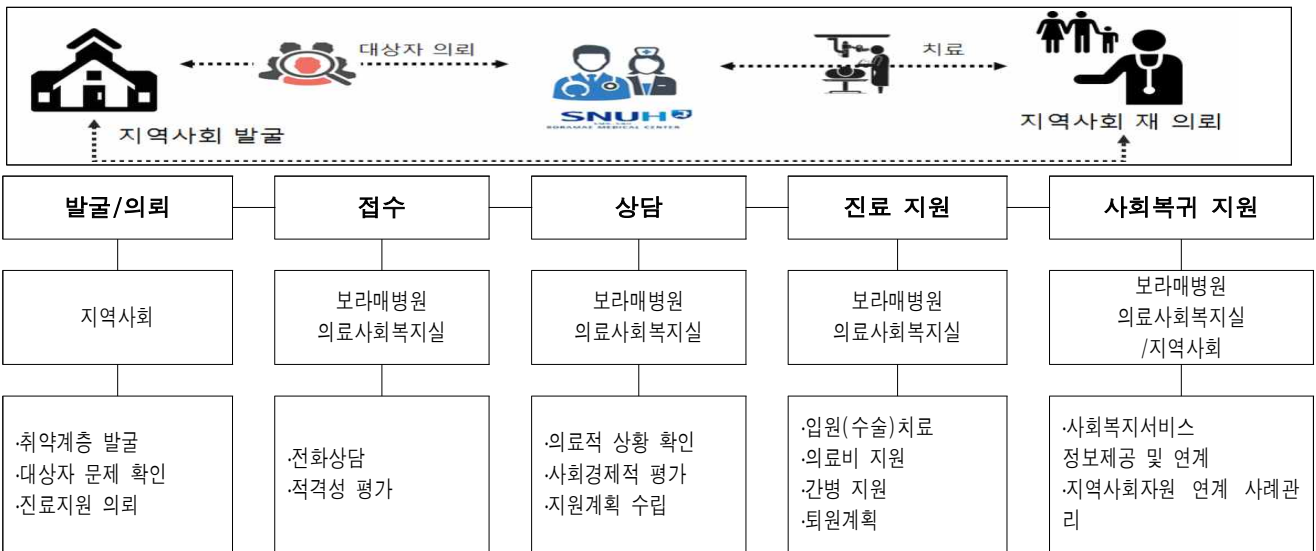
대상자 의뢰

치료

지역사회 발굴

SNUH
BORAMAE MEDICAL CENTER

지역사회 재 의뢰

발굴/의뢰

접수

상담

진료 지원

사회복귀 지원

지역사회

보라매병원
의료사회복지실

보라매병원
의료사회복지실

보라매병원
의료사회복지실

보라매병원
의료사회복지실
/지역사회

·취약계층 발굴
·대상자 문제 확인
·진료지원 의뢰

·전화상담
·적격성 평가

·의료적 상황 확인
·사회경제적 평가
·지원계획 수립

·입원(수술)치료
·의료비 지원
·간병 지원
·퇴원계획

·사회복지서비스 정보제공 및 연계
·지역사회자원 연계 사례관리